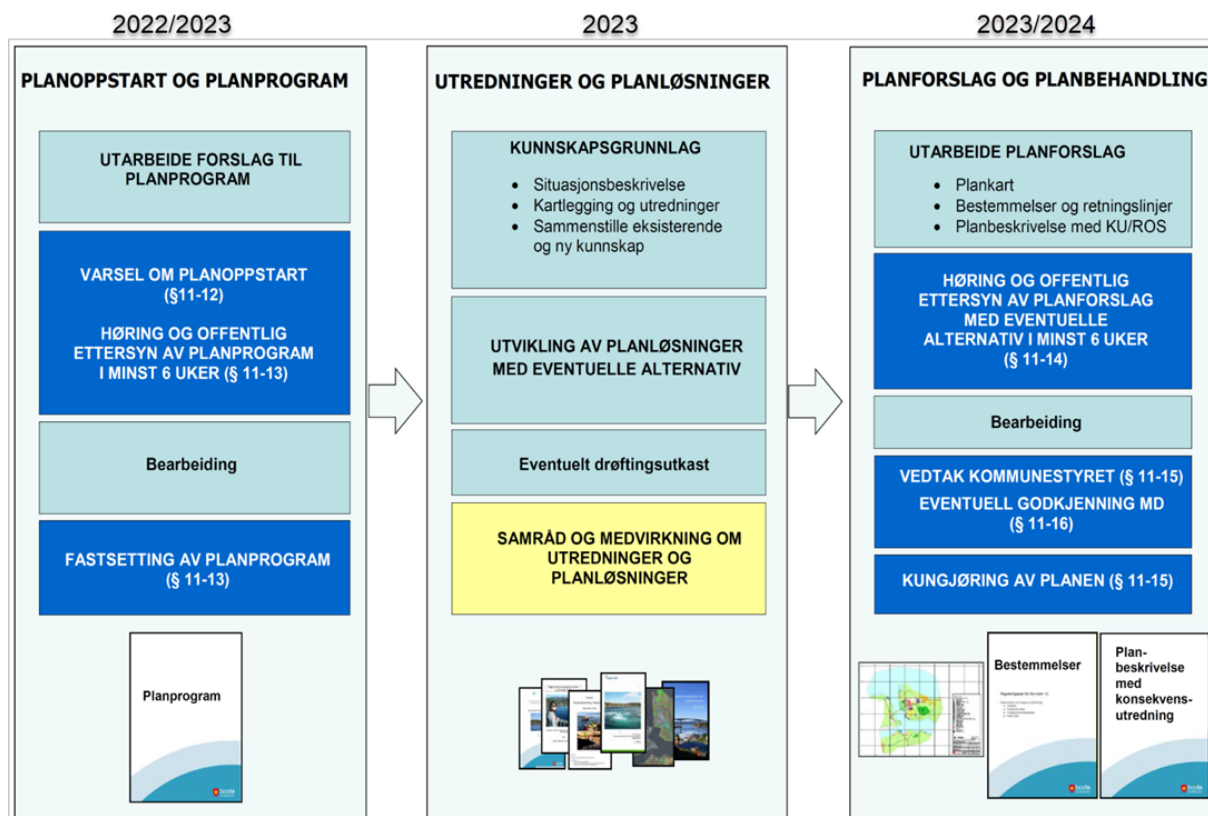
2022/2023

PLANOPPSTART OG PLANPROGRAM

UTARBEIDE FORSLAG TIL PLANPROGRAM

VARSEL OM PLANOPPSTART (§11-12)

HØRING OG OFFENTLIG ETTERSYN AV PLANPROGRAM I MINST 6 UKER (§ 11-13)

Bearbeiding

FASTSETTING AV PLANPROGRAM (§ 11-13)

Planprogram

2023

UTREDNINGER OG PLANLØSNINGER

KUNNSKAPSGRUNNLAG

- Situasjonsbeskrivelse
- Kartlegging og utredninger
- Sammenstille eksisterende og ny kunnskap

UTVIKLING AV PLANLØSNINGER MED EVENTUELLE ALTERNATIV

Eventuelt drøftingsutkast

SAMRÅD OG MEDVIRKNING OM UTREDNINGER OG PLANLØSNINGER

2023/2024

PLANFORSLAG OG PLANBEHANDLING

UTARBEIDE PLANFORSLAG

- Plankart
- Bestemmelser og retningslinjer
- Planbeskrivelse med KU/ROS

HØRING OG OFFENTLIG ETTERSYN AV PLANFORSLAG MED EVENTUELLE ALTERNATIV I MINST 6 UKER (§ 11-14)

Bearbeiding

VEDTAK KOMMUNESTYRET (§ 11-15)

EVENTUELL GODKJENNING MD (§ 11-16)

KUNGJØRING AV PLANEN (§ 11-15)

Bestemmelser

Planbeskrivelse med konsekvensutredning